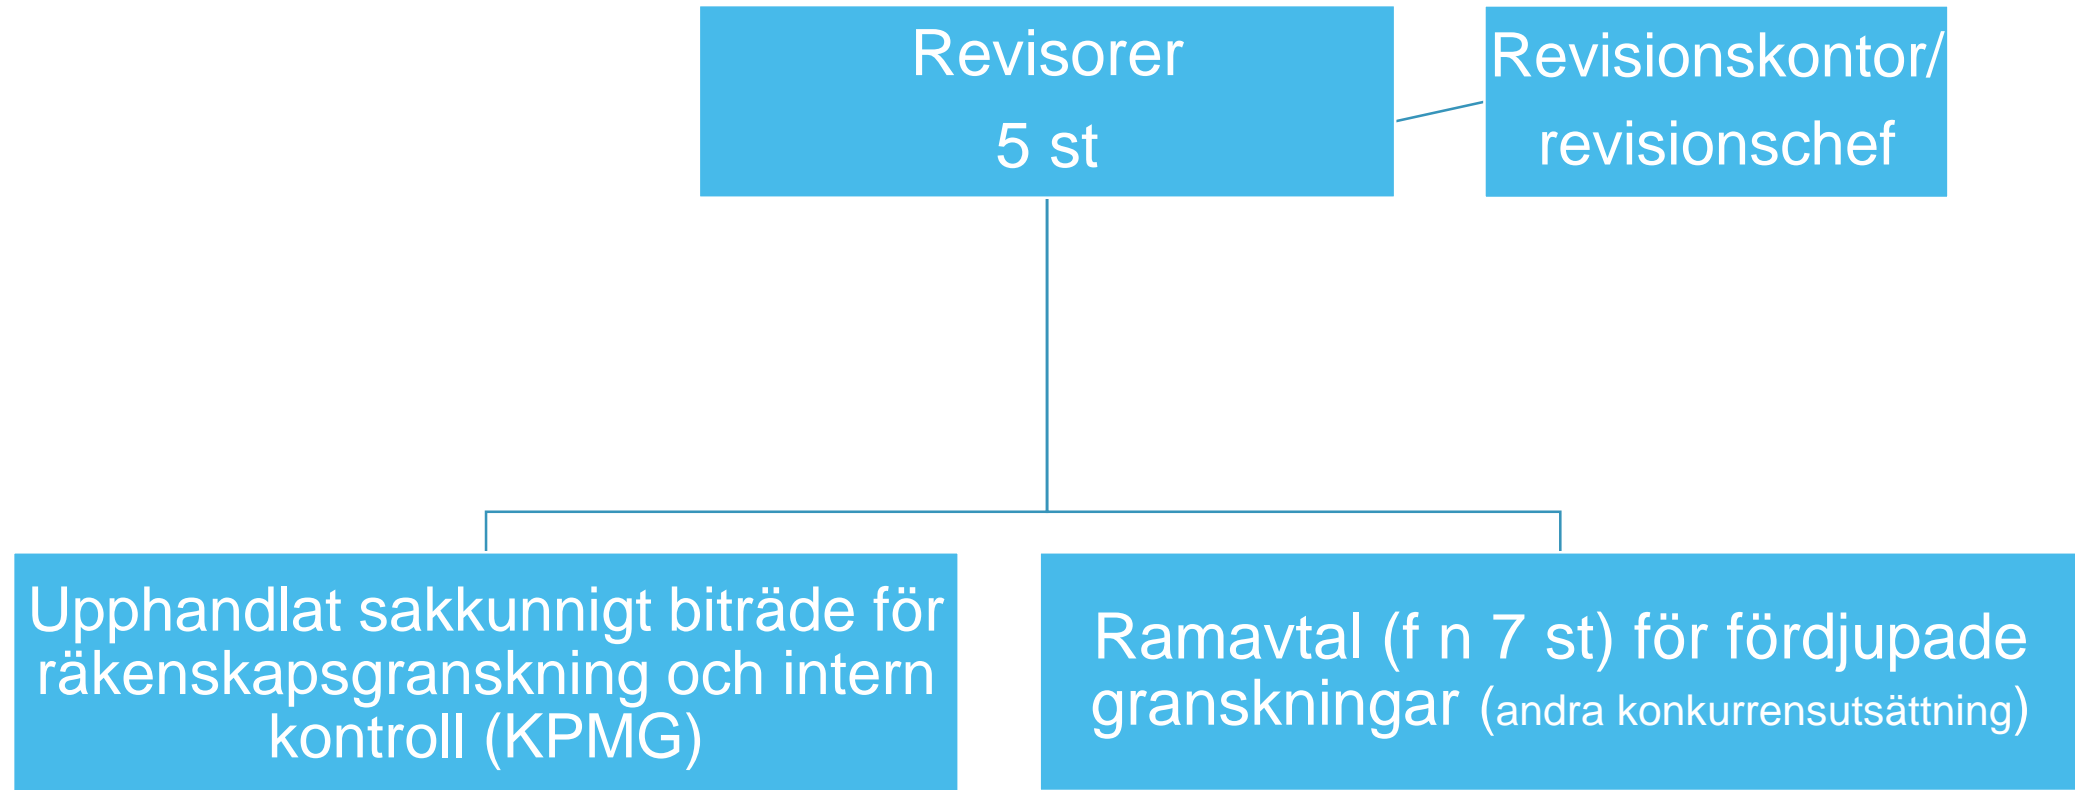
Revisorer
5 st

Revisionskontor/
revisionschef

Upphandlat sakkunnigt biträde för räkenskapsgranskning och intern kontroll (KPMG)

Ramavtal (f n 7 st) för fördjupade granskningar (andra konkurrensutsättning)